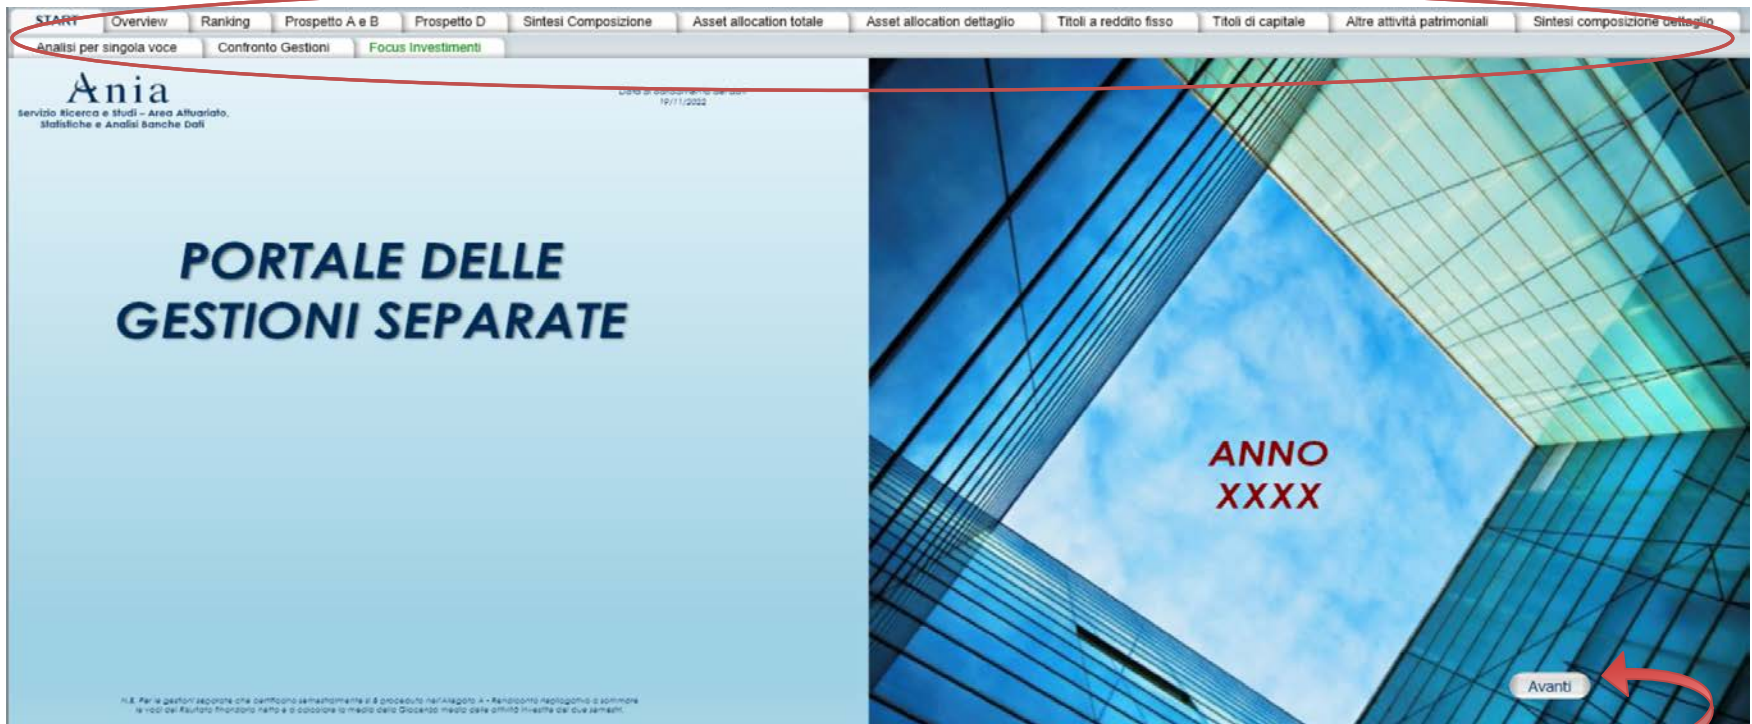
START | Overview | Ranking | Prospetto A e B | Prospetto D | Sintesi Composizione | Asset allocation totale | Asset allocation dettaglio | Titoli a reddito fisso | Titoli di capitale | Altre attività patrimoniali | Sintesi composizione dettaglio
Analisi per singola voce | Confronto Gestioni | Focus Investimenti

Ania
Servizio Ricerca e Studi – Area Attuariato, Statistiche e Analisi Banche Dati

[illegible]
19/11/2022

PORTALE DELLE GESTIONI SEPARATE

ANNO XXXX

Avanti

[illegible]